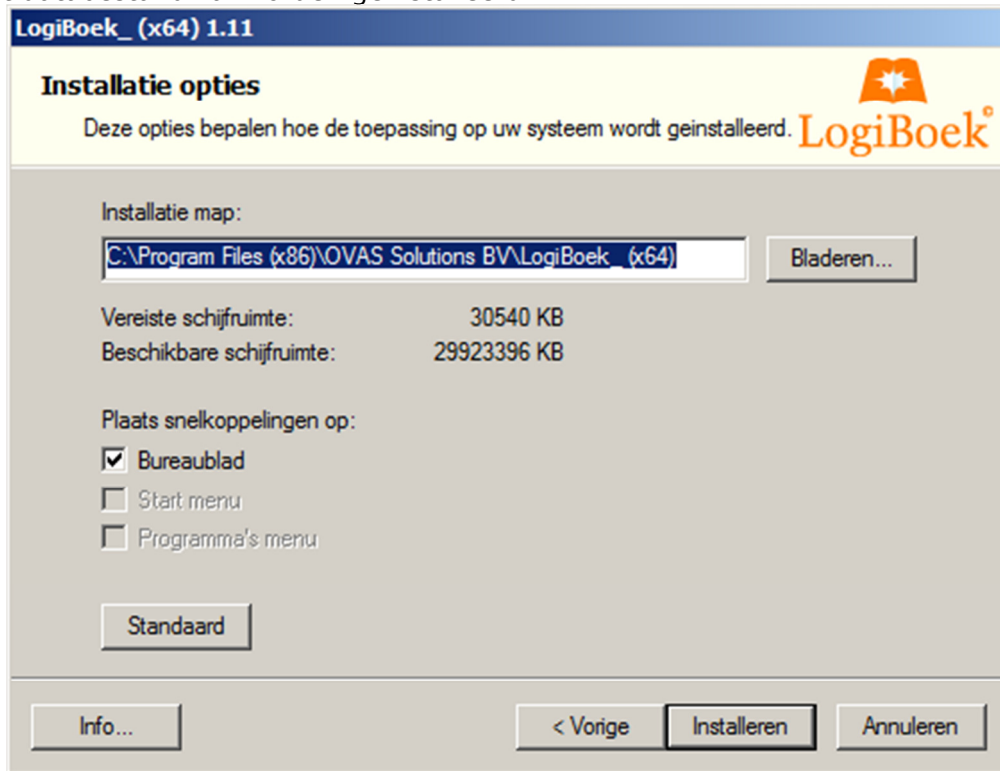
LogiBoek_ (x64) 1.11

Installatie opties

Deze opties bepalen hoe de toepassing op uw systeem wordt geinstalleerd.

LogiBoek®

Installatie map:

C:\Program Files (x86)\OVAS Solutions BV\LogiBoek_ (x64)

Bladeren...

Vereiste schijfruimte: 30540 KB

Beschikbare schijfruimte: 29923396 KB

Plaats snelkoppelingen op:

Bureaublad

Start menu

Programma's menu

Standaard

Info...

< Vorige

Installeren

Annuleren